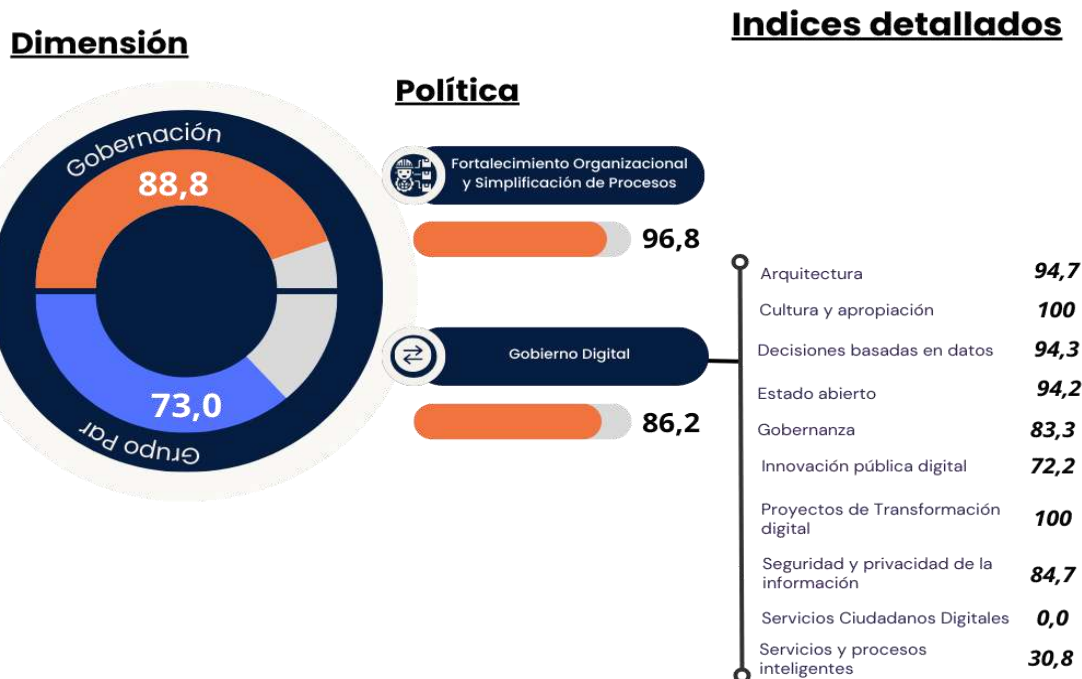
Dimensión

Indices detallados

Política

Gobernación

88,8

73,0

Grupo Par

Fortalecimiento Organizacional y Simplificación de Procesos

96,8

Gobierno Digital

86,2

| | |
|---|---|
| Arquitectura | 94,7 |
| Cultura y apropiación | 100 |
| Decisiones basadas en datos | 94,3 |
| Estado abierto | 94,2 |
| Gobernanza | 83,3 |
| Innovación pública digital | 72,2 |
| Proyectos de Transformación digital | 100 |
| Seguridad y privacidad de la información | 84,7 |
| Servicios Ciudadanos Digitales | 0,0 |
| Servicios y procesos inteligentes | 30,8 |